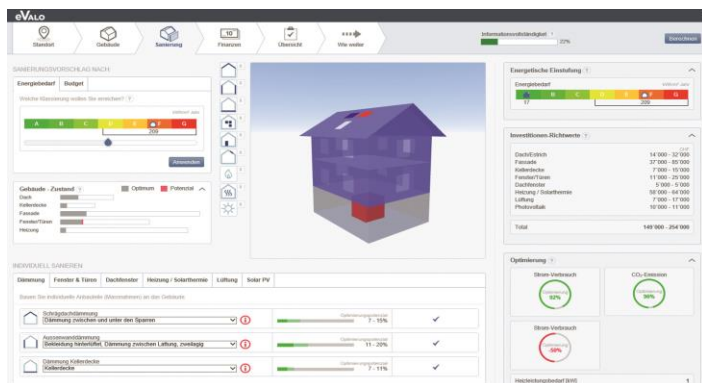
eVALO

Standort
Gebäude
Sanierung
10 Finanzen
Übersicht
Wie weiter

Informationsvollständigkeit 20%
Speichern

SANIERUNGSVORSCHLAG NACH
Energiebedarf
Budget
Welche Klassierung wollen Sie erreichen?
A B C D E F G
209
Anwenden

Gebäude - Zustand
Optimum
Potenzial
Dach
Kellerdecke
Fassade
Fenster/Türen
Heizung

INDIVIDUELL SANIEREN
Dämmung
Fenster & Türen
Dachfenster
Heizung / Solarthermie
Lüftung
Solar PV
Sanieren Sie individuelle Anbauteile (Massnahmen) an den Gebäude.

Schrägdachdämmung
Dämmung zwischen und unter den Sparren
7 - 15%

Aussenwanddämmung
Bekleidung hinterlüftet, Dämmung zwischen Lattung, zweilagig
11 - 20%

Dämmung Kellerdecke
Kellerdecke
7 - 11%

Energetische Einstufung
Energiebedarf
A B C D E F G
17
209

Investitionen-Richtwerte
| | CHF |
|---|---|
| Dach/Estrich | 14'000 - 32'000 |
| Fassade | 37'000 - 85'000 |
| Kellerdecke | 7'000 - 15'000 |
| Fenster/Türen | 11'000 - 25'000 |
| Dachfenster | 5'000 - 5'000 |
| Heizung / Solarthermie | 58'000 - 64'000 |
| Lüftung | 7'000 - 17'000 |
| Photovoltaik | 10'000 - 11'000 |
| Total | 149'000 - 254'000 |

Optimierung
Strom-Verbrauch
92%
$CO_2$-Emission
38%
Strom-Verbrauch
-50%
Heizleistungsbedarf [kW]